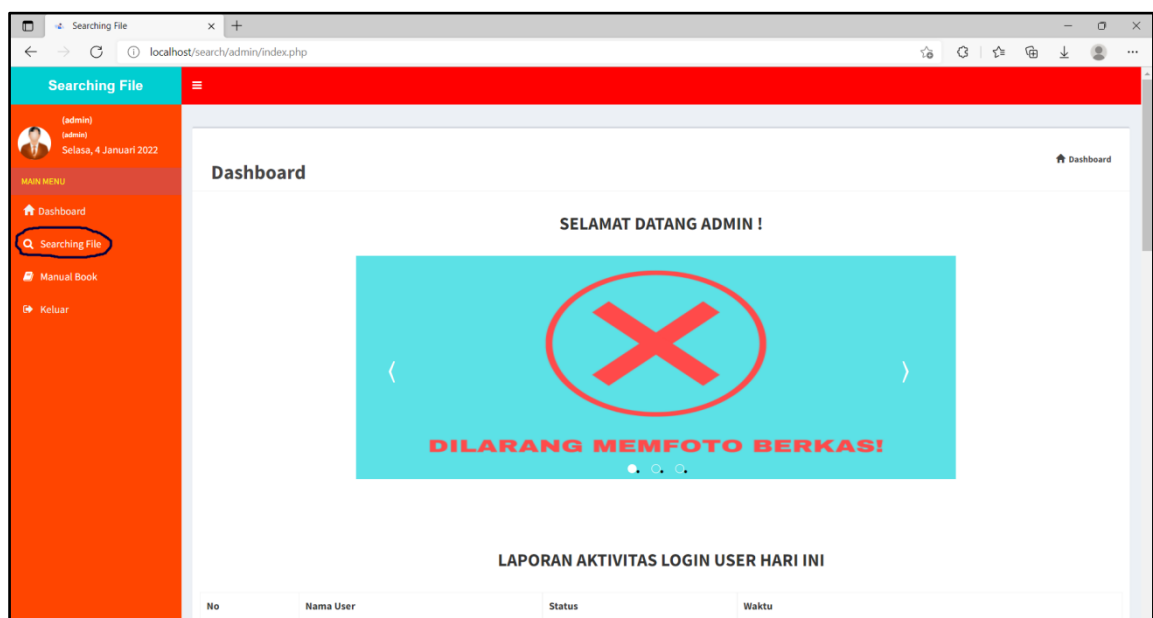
Searching File
localhost/search/admin/index.php

Searching File

(admin)
(admin)
Selasa, 4 Januari 2022

MAIN MENU
Dashboard
Searching File
Manual Book
Keluar

Dashboard

Dashboard

SELAMAT DATANG ADMIN !

DILARANG MEMFOTO BERKAS!

LAPORAN AKTIVITAS LOGIN USER HARI INI

| No | Nama User | Status | Waktu |
|---|---|---|---|